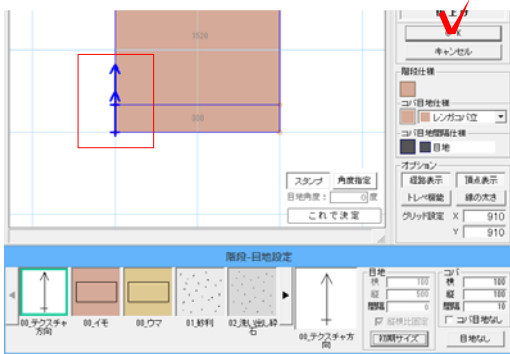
1525

300

スタンプ 角度指定
目地角度： 0 度
これで決定

仕上げ
OK
キャンセル
階段仕様
コバ目地仕様
レンガコバ立
コバ目地階段仕様
目地
オプション
経路表示 頂点表示
トレペ複製 線の太さ
グリッド設定 X 910
Y 910

階段-目地設定

00_テクスチャ方向
00_イモ
00_ウマ
01_粉料
02_洗い出し_砕石
00_テクスチャ方向

目地
横 100
縦 300
間隔 10
縦横比固定
初期サイズ

コバ
横 100
縦 100
間隔 10
コバ目地なし
目地なし